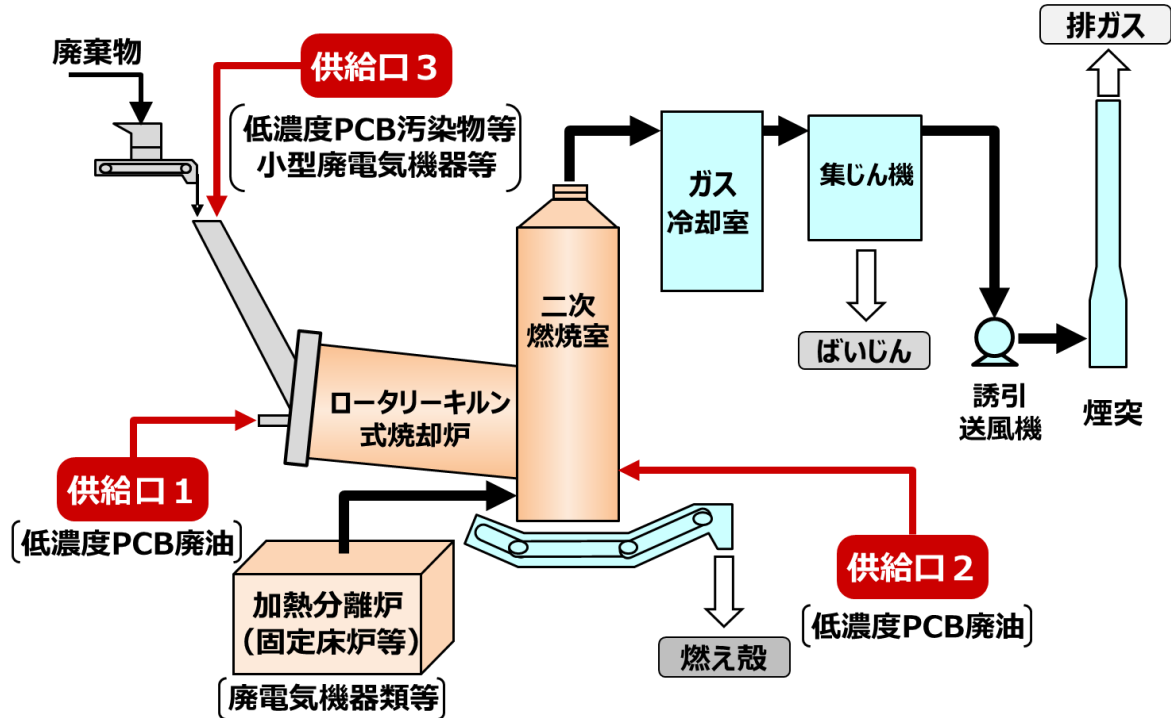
廃棄物

供給口３

低濃度PCB汚染物等
小型廃電気機器等

ガス
冷却室

集じん機

排ガス

二次
燃焼室

ばいじん

ロータリーキルン
式焼却炉

誘引
送風機

煙突

供給口１

低濃度PCB廃油

加熱分離炉
（固定床炉等）

廃電気機器類等

燃え殻

供給口２

低濃度PCB廃油